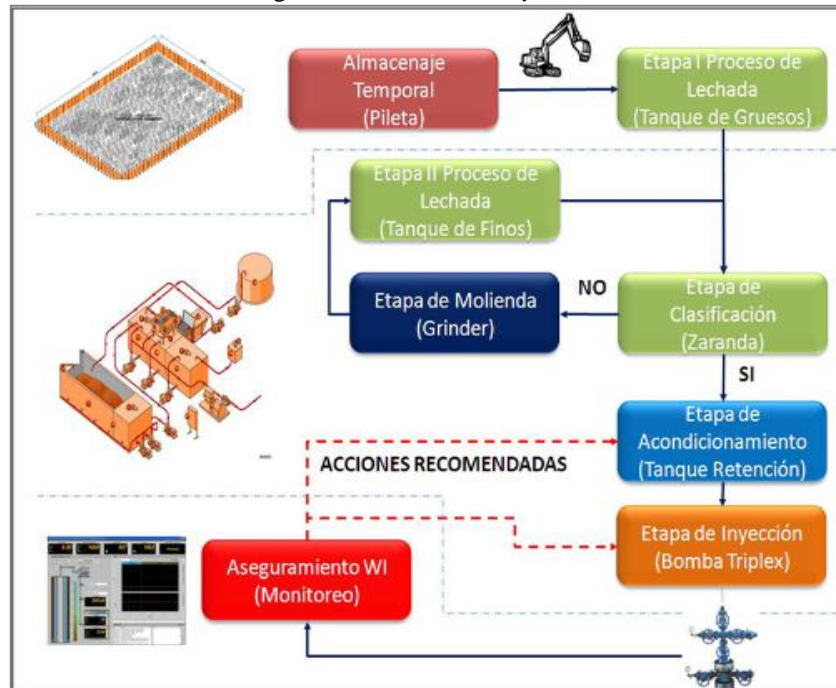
Almacenaje Temporal (Pileta)

Etapa I Proceso de Lechada (Tanque de Gruesos)

Etapa II Proceso de Lechada (Tanque de Finos)

Etapa de Molienda (Grinder)

NO

Etapa de Clasificación (Zaranda)

SI

Etapa de Acondicionamiento (Tanque Retención)

ACCIONES RECOMENDADAS

Etapa de Inyección (Bomba Triplex)

Aseguramiento WI (Monitoreo)